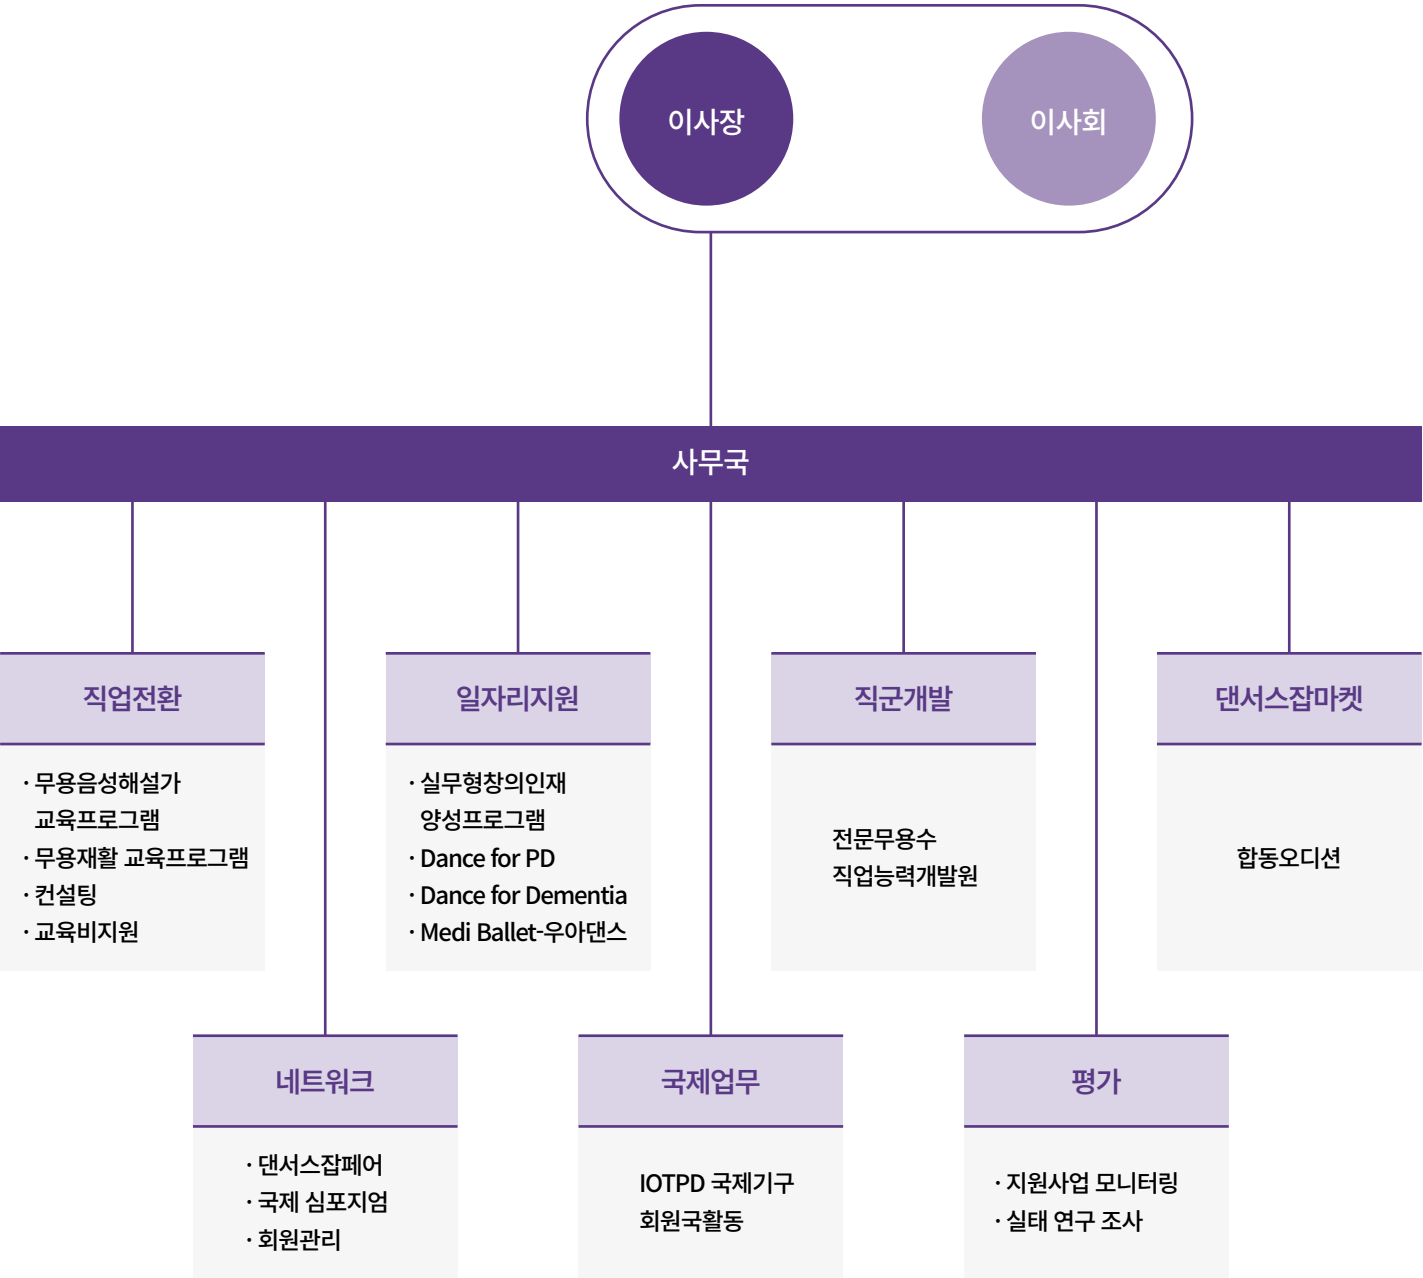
이사장

이사회

사무국

직업전환

· 무용음성해설가 교육프로그램
· 무용재활 교육프로그램
· 컨설팅
· 교육비지원

일자리지원

· 실무형창의인재 양성프로그램
· Dance for PD
· Dance for Dementia
· Medi Ballet-우아댄스

직군개발

전문무용수 직업능력개발원

댄서스잡마켓

합동오디션

네트워크

· 댄서스잡페어
· 국제 심포지엄
· 회원관리

국제업무

IOTPD 국제기구 회원국활동

평가

· 지원사업 모니터링
· 실태 연구 조사